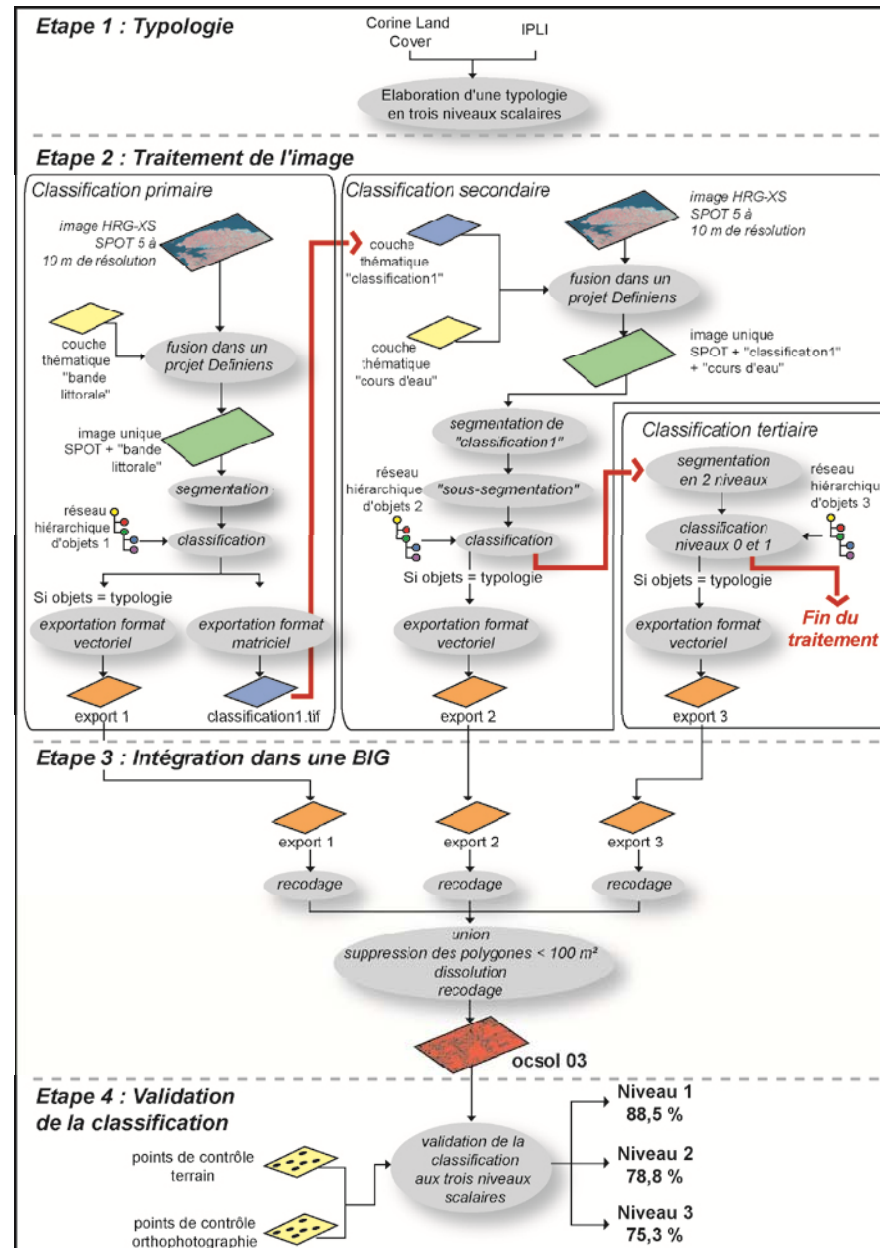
Etape 1 : Typologie

Corine Land Cover

IPLI

Elaboration d'une typologie en trois niveaux scalaires

Etape 2 : Traitement de l'image

Classification primaire

image HRG-XS SPOT 5 à 10 m de résolution

couche thématique "bande littorale"

fusion dans un projet Definiens

image unique SPOT + "bande littorale"

segmentation

réseau hiérarchique d'objets 1

classification

Si objets = typologie

exportation format vectoriel

exportation format matriciel

export 1

classification1.tif

Classification secondaire

couche thématique "classification1"

image HRG-XS SPOT 5 à 10 m de résolution

fusion dans un projet Definiens

couche thématique "cours d'eau"

image unique SPOT + "classificaton1" + "ccurs d'eau"

segmentation de "classification1"

"sous-segmentation"

réseau hiérarchique d'objets 2

classification

Si objets = typologie

exportation format vectoriel

export 2

Classification tertiaire

segmentation en 2 niveaux

réseau hiérarchique d'objets 3

classification niveaux 0 et 1

Si objets = typologie

Fin du traitement

exportation format vectoriel

export 3

Etape 3 : Intégration dans une BIG

export 1

export 2

export 3

recodage

recodage

recodage

union
suppression des polygones < 100 m²
dissolution
recodage

ocsol 03

Etape 4 : Validation de la classification

points de contrôle terrain

points de contrôle orthophotographie

validation de la classification aux trois niveaux scalaires

Niveau 1
88,5 %

Niveau 2
78,8 %

Niveau 3
75,3 %